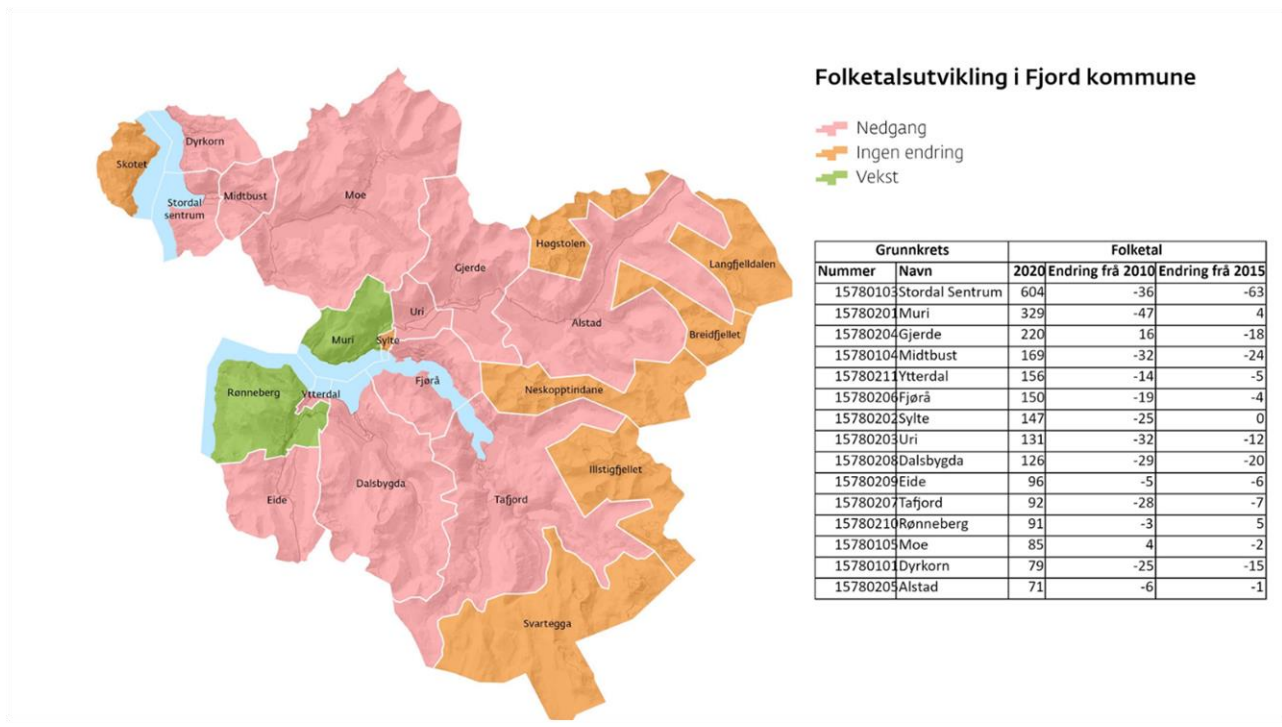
Folketalsutvikling i Fjord kommune

Nedgang
Ingen endring
Vekst

Skotet
Dyrkorn
Stordal sentrum
Midtbust
Moe
Høgstolen
Langfjelldalen
Gjerde
Uri
Muri
Sylte
Alstad
Breidfjellet
Rønneberg
Ytterdal
Fjørå
Neskopptindane
Illstigfjellet
Eide
Dalsbygda
Tafjord
Svartegga

| Grunnkrets | | Folketal | | |
|---|---|---|---|---|
| Nummer | Navn | 2020 | Endring frå 2010 | Endring frå 2015 |
| 15780103 | Stordal Sentrum | 604 | -36 | -63 |
| 15780201 | Muri | 329 | -47 | 4 |
| 15780204 | Gjerde | 220 | 16 | -18 |
| 15780104 | Midtbust | 169 | -32 | -24 |
| 15780211 | Ytterdal | 156 | -14 | -5 |
| 15780206 | Fjørå | 150 | -19 | -4 |
| 15780202 | Sylte | 147 | -25 | 0 |
| 15780203 | Uri | 131 | -32 | -12 |
| 15780208 | Dalsbygda | 126 | -29 | -20 |
| 15780209 | Eide | 96 | -5 | -6 |
| 15780207 | Tafjord | 92 | -28 | -7 |
| 15780210 | Rønneberg | 91 | -3 | 5 |
| 15780105 | Moe | 85 | 4 | -2 |
| 15780101 | Dyrkorn | 79 | -25 | -15 |
| 15780205 | Alstad | 71 | -6 | -1 |